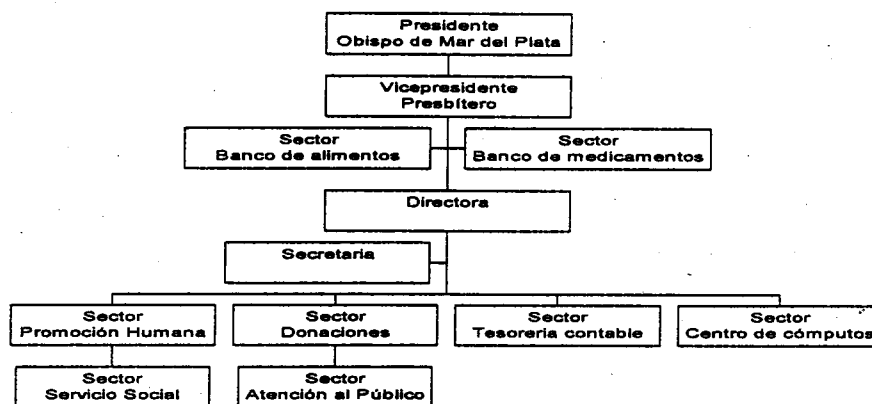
Presidente
Obispo de Mar del Plata

Vicepresidente
Presbítero

Sector
Banco de alimentos

Sector
Banco de medicamentos

Directora

Secretaria

Sector
Promoción Humana

Sector
Donaciones

Sector
Tesoreria contable

Sector
Centro de cómputos

Sector
Servicio Social

Sector
Atención al Público